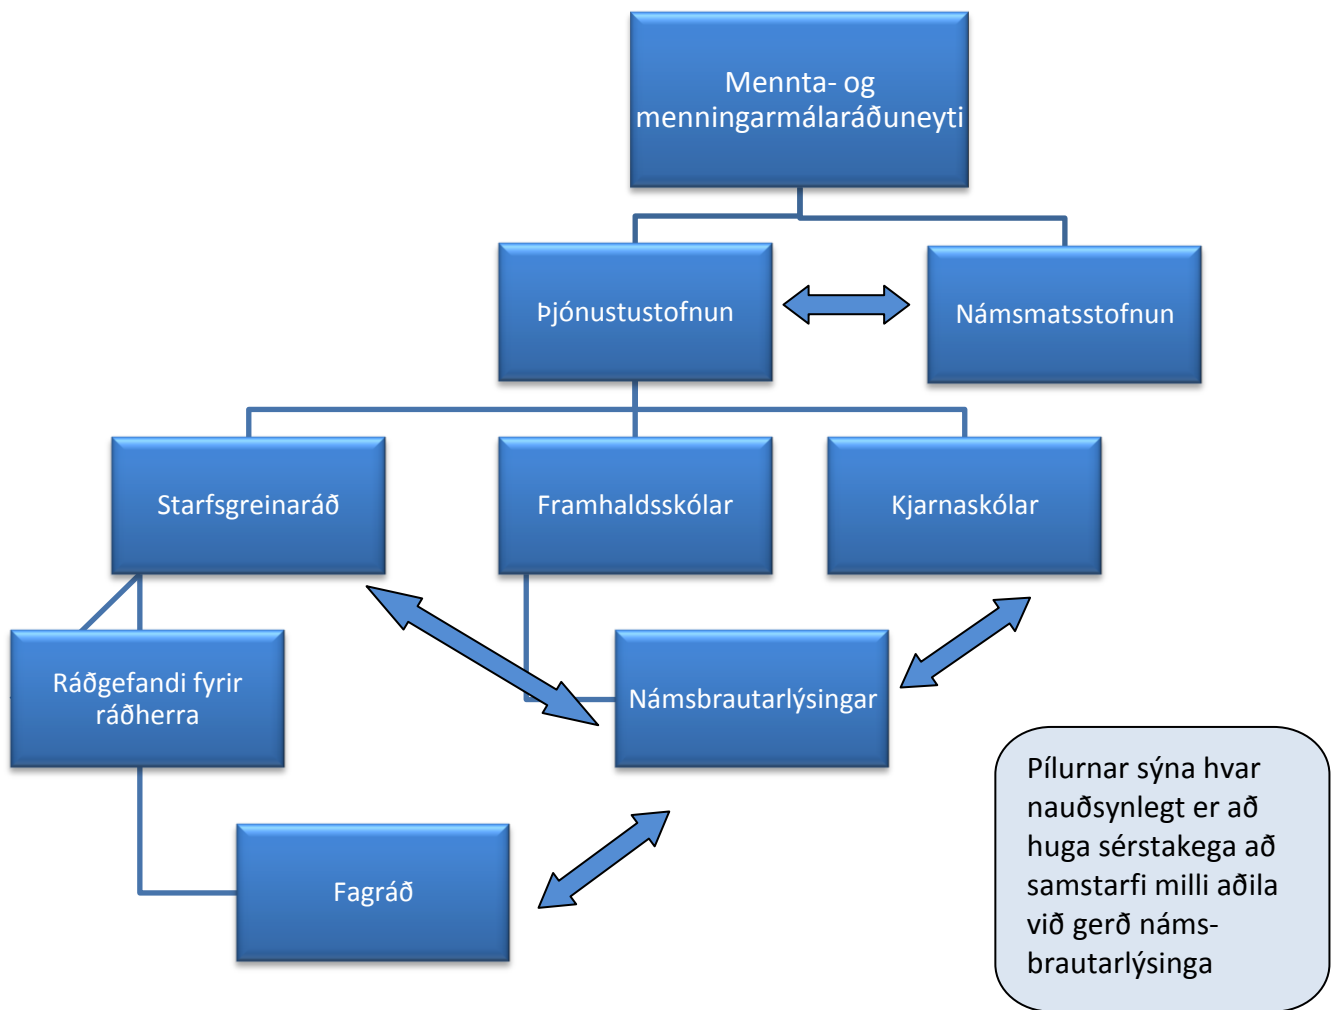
Mennta- og menningarmálaráðuneyti

Þjónustustofnun

Námsmatsstofnun

Starfsgreinaráð

Framhaldsskólar

Kjarnaskólar

Ráðgefandi fyrir ráðherra

Námsbrautarlýsingar

Fagráð

Pílurnar sýna hvar nauðsynlegt er að huga sérstakega að samstarfi milli aðila við gerð námsbrautarlýsinga